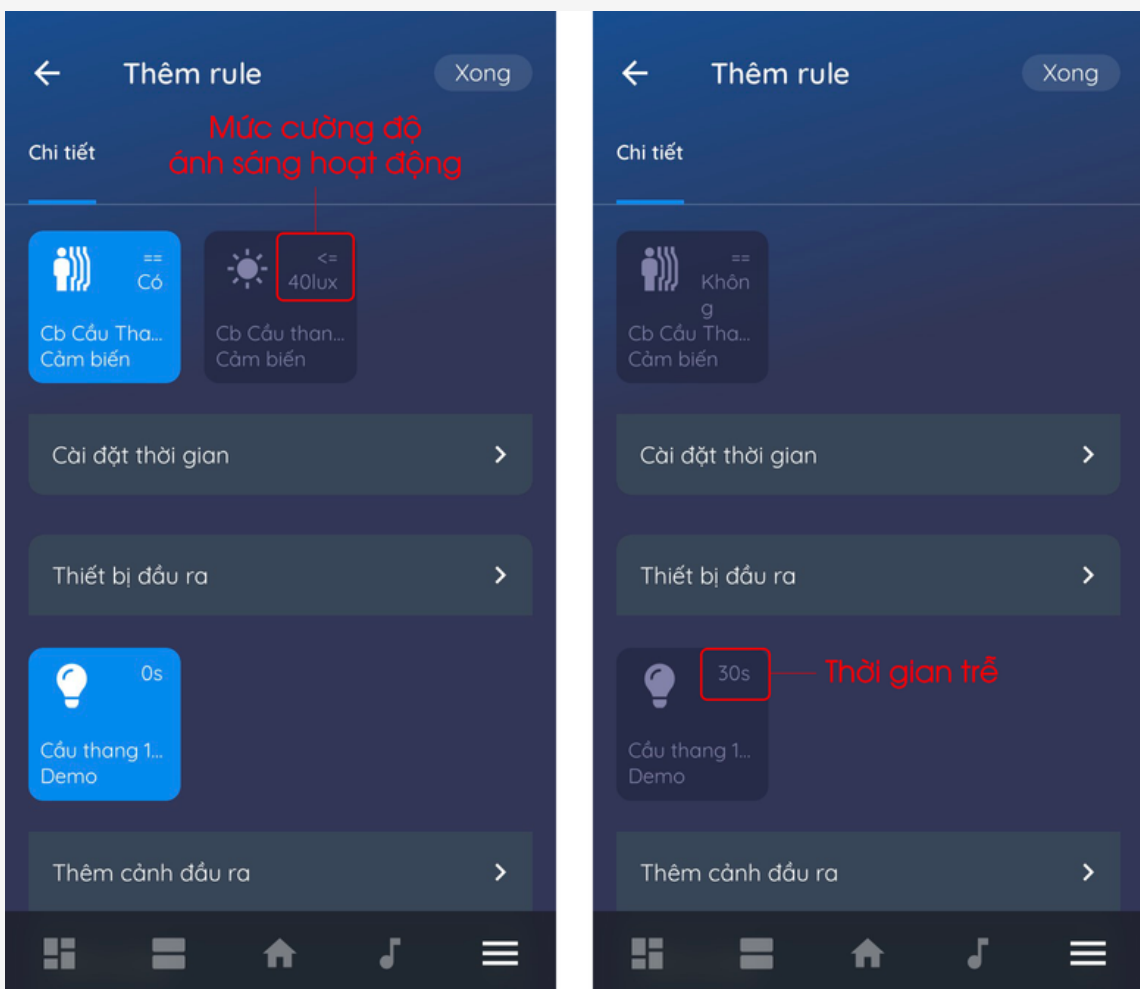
Thêm rule

Xong

Mức cường độ ánh sáng hoạt động

Chi tiết

==
Có
Cb Cầu Tha...
Cảm biến

<=
40lux
Cb Cầu than...
Cảm biến

Cài đặt thời gian

Thiết bị đầu ra

0s
Cầu thang 1...
Demo

Thêm cảnh đầu ra

Thêm rule

Xong

Chi tiết

==
Không
Cb Cầu Tha...
Cảm biến

Cài đặt thời gian

Thiết bị đầu ra

30s
Thời gian trễ
Cầu thang 1...
Demo

Thêm cảnh đầu ra